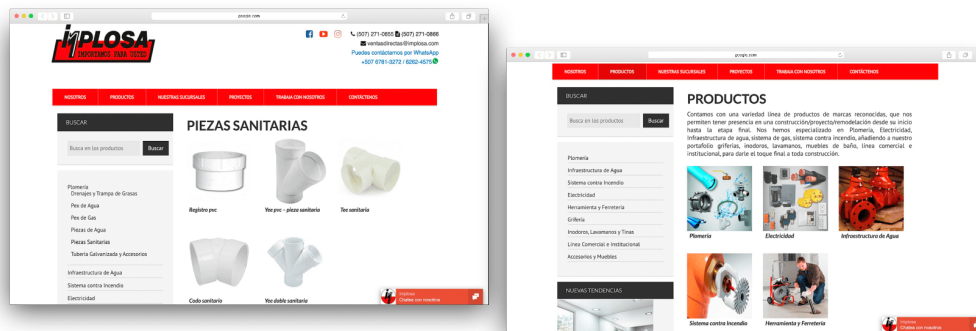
implosa.com

IMPLOSA
IMPORTAMOS · PARA · USTED

(507) 271-0855 (507) 271-0866
ventasdirectas@implosa.com
Puedes contactarnos por WhatsApp
+507 6781-3272 / 6262-4575

NOSOTROS | PRODUCTOS | NUESTRAS SUCURSALES | PROYECTOS | TRABAJA CON NOSOTROS | CONTÁCTENOS

BUSCAR
Busca en los productos
Buscar

Plomería
Drenajes y Trampa de Grasas
Pex de Agua
Pex de Gas
Piezas de Agua
Piezas Sanitarias
Tubería Galvanizada y Accesorios
Infraestructura de Agua
Sistema contra Incendio
Electricidad

PIEZAS SANITARIAS

Registro pvc
Yee pvc - pieza sanitaria
Tee sanitaria
Codo sanitario
Yee doble sanitaria

Implosa
Chatea con nosotros

implosa.com

NOSOTROS | PRODUCTOS | NUESTRAS SUCURSALES | PROYECTOS | TRABAJA CON NOSOTROS | CONTÁCTENOS

BUSCAR
Busca en los productos
Buscar

Plomería
Infraestructura de Agua
Sistema contra Incendio
Electricidad
Herramienta y Ferretería
Grifería
Inodoros, Lavamanos y Tinas
Línea Comercial e Institucional
Accesorios y Muebles

NUEVAS TENDENCIAS

PRODUCTOS

Contamos con una variedad línea de productos de marcas reconocidas, que nos permiten tener presencia en una construcción/proyecto/remodelación desde su inicio hasta la etapa final. Nos hemos especializado en Plomería, Electricidad, Infraestructura de agua, sistema de gas, sistema contra incendio, añadiendo a nuestro portafolio griferías, inodoros, lavamanos, muebles de baño, línea comercial e institucional, para darle el toque final a toda construcción.

Plomería
Electricidad
Infraestructura de Agua
Sistema contra Incendio
Herramienta y Ferretería

Implosa
Chatea con nosotros